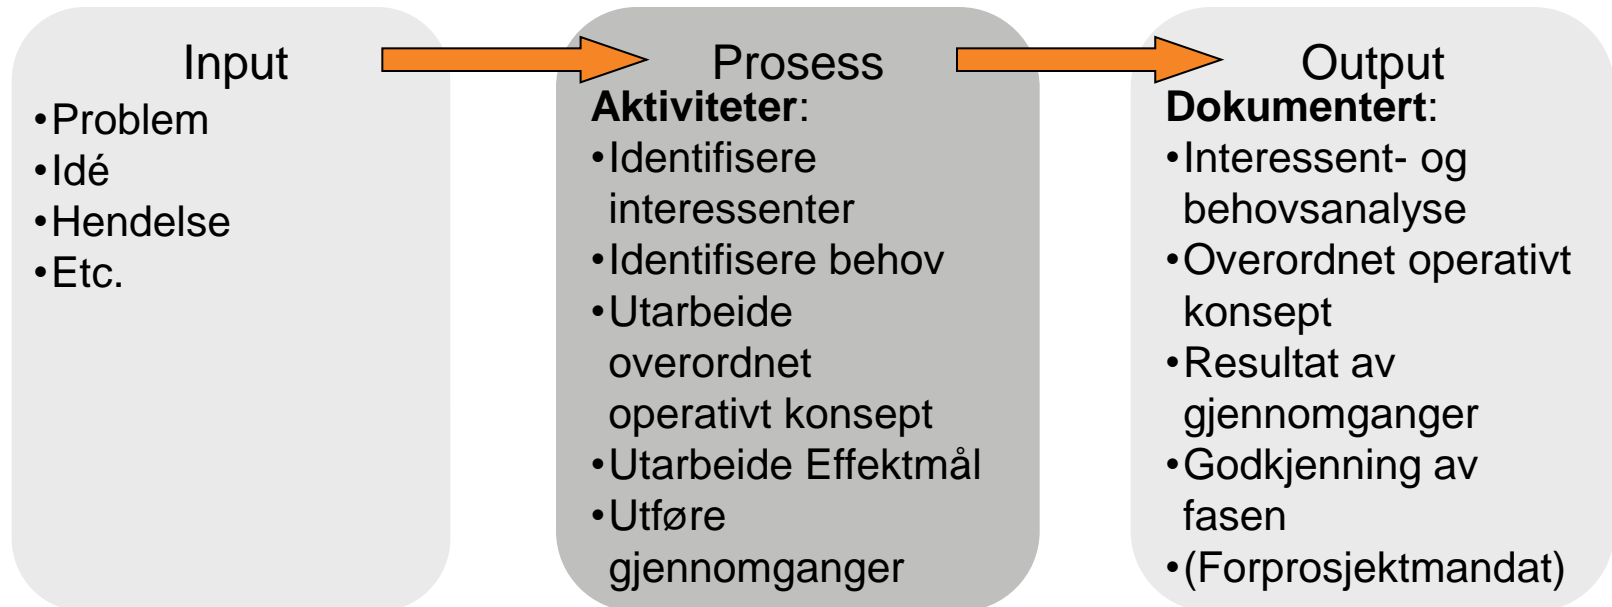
Input
•Problem
•Idé
•Hendelse
•Etc.

Prosess
**Aktiviteter**:
•Identifisere interessenter
•Identifisere behov
•Utarbeide overordnet operativt konsept
•Utarbeide Effektmål
•Utføre gjennomganger

Output
**Dokumentert**:
•Interessent- og behovsanalyse
•Overordnet operativt konsept
•Resultat av gjennomganger
•Godkjenning av fasen
•(Forprosjektmandat)